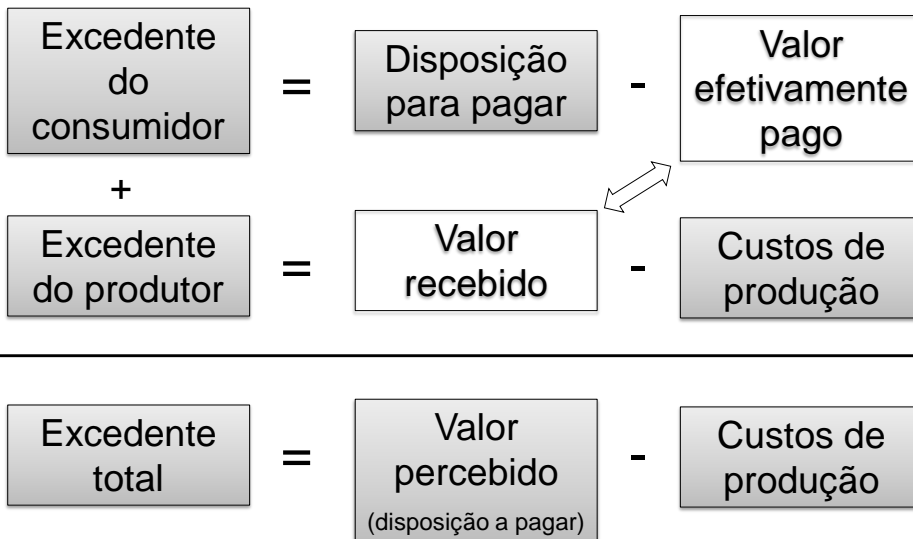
Excedente do consumidor = Disposição para pagar - Valor efetivamente pago

+

Excedente do produtor = Valor recebido - Custos de produção

Excedente total = Valor percebido (disposição a pagar) - Custos de produção